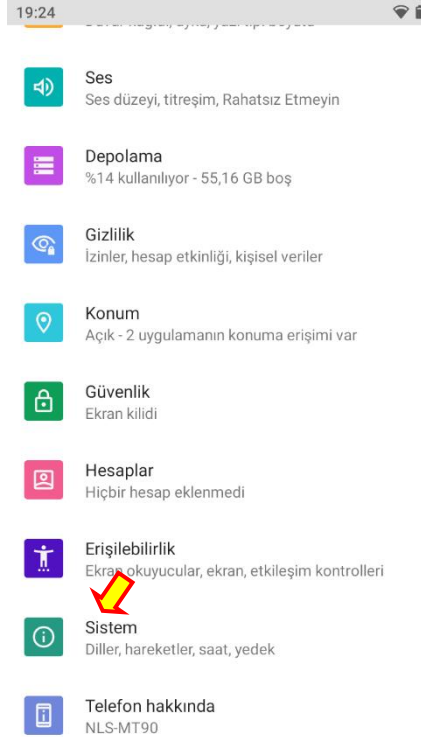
19:24

Ses
Ses düzeyi, titreşim, Rahatsız Etmeyin

Depolama
%14 kullanılıyor - 55,16 GB boş

Gizlilik
İzinler, hesap etkinliği, kişisel veriler

Konum
Açık - 2 uygulamanın konuma erişimi var

Güvenlik
Ekran kilidi

Hesaplar
Hiçbir hesap eklenmedi

Erişilebilirlik
Ekran okuyucular, ekran, etkileşim kontrolleri

Sistem
Diller, hareketler, saat, yedek

Telefon hakkında
NLS-MT90